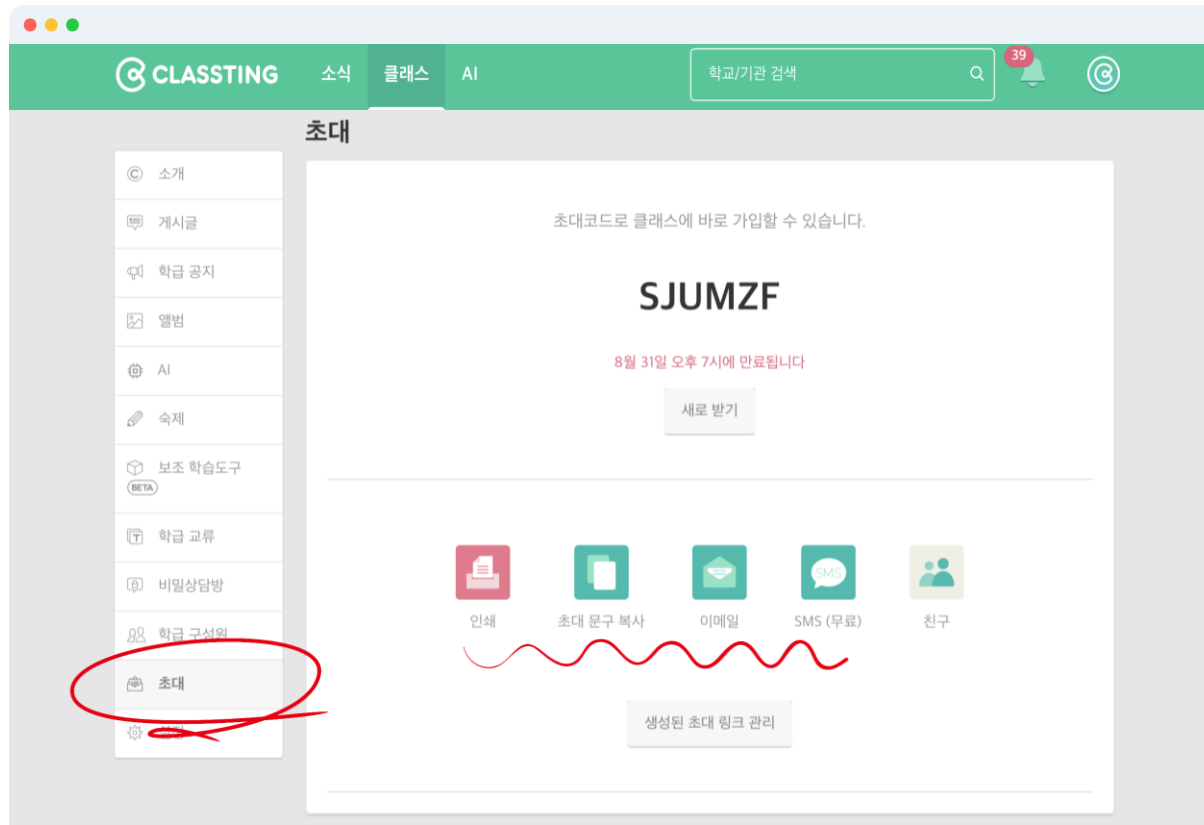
CLASSTING 소식 클래스 AI

학교/기관 검색

39

초대

소개
게시글
학급 공지
앨범
AI
숙제
보조 학습도구
BETA
학급 교류
비밀상담방
학급 구성원
초대
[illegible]

초대코드로 클래스에 바로 가입할 수 있습니다.

SJUMZF

8월 31일 오후 7시에 만료됩니다

새로 받기

SMS

인쇄
초대 문구 복사
이메일
SMS (무료)
친구

생성된 초대 링크 관리